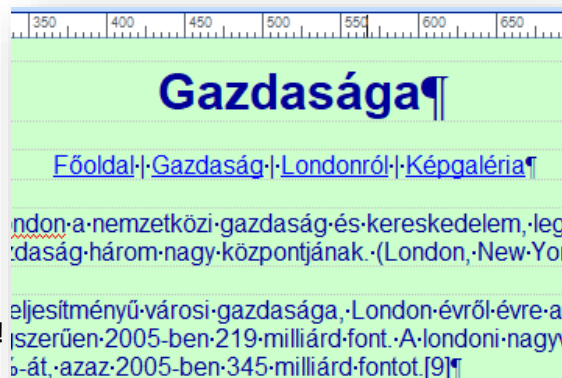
350 400 450 500 550 600 650

Gazdasága¶

Főoldal·|·Gazdaság·|·Londonról·|·Képgaléria¶

ondon·a·nemzetközi·gazdaság·és·kereskedelem,·leg
zdaság·három·nagy·központjának.·(London,·New·Yor

eljesítményű·városi·gazdasága,·London·évről·évre·a
szerűen·2005-ben·219·milliárd·font.·A·londoni·nagyv
%-át,·azaz·2005-ben·345·milliárd·fontot.[9]¶